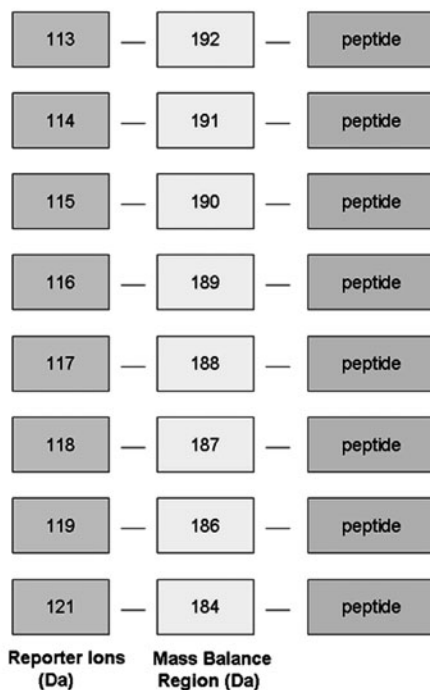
113 — 192 — peptide

114 — 191 — peptide

115 — 190 — peptide

116 — 189 — peptide

117 — 188 — peptide

118 — 187 — peptide

119 — 186 — peptide

121 — 184 — peptide

Reporter Ions (Da)

Mass Balance Region (Da)